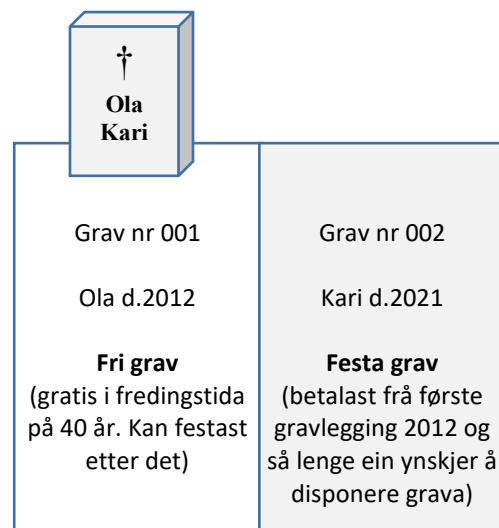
†
Ola
Kari

Grav nr 001

Ola d.2012

**Fri grav**
(gratis i fredingstida på 40 år. Kan festast etter det)

Grav nr 002

Kari d.2021

**Festa grav**
(betalast frå første gravlegging 2012 og så lenge ein ynskjer å disponere grava)